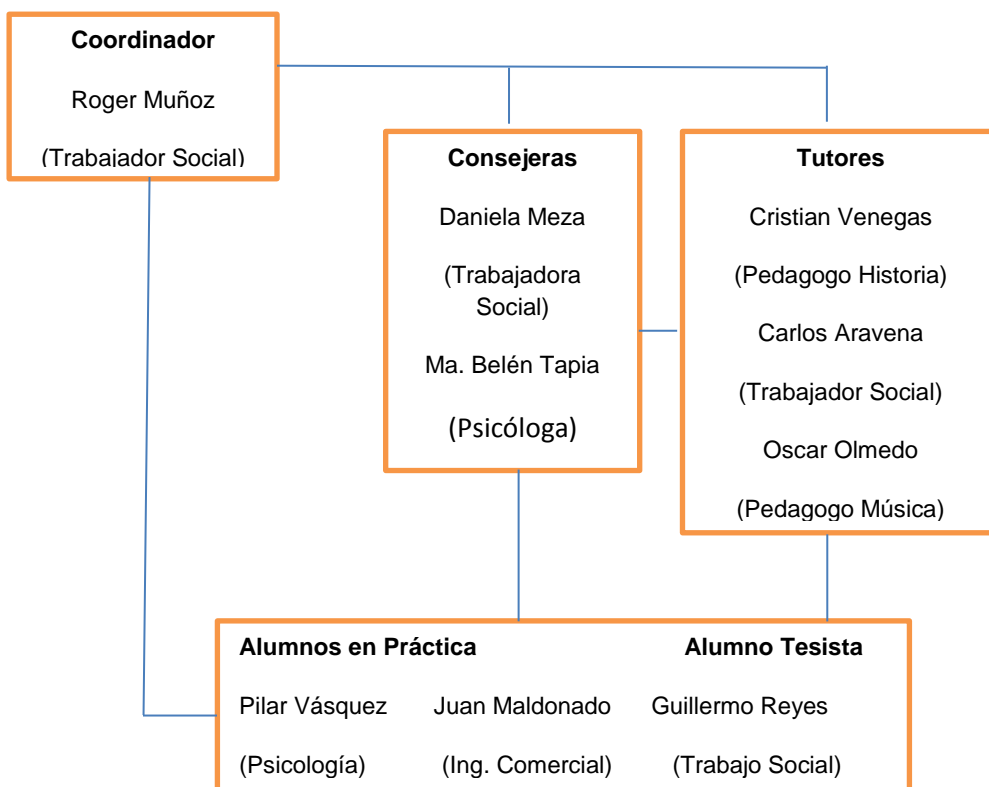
**Coordinador**

Roger Muñoz

(Trabajador Social)

**Consejeras**

Daniela Meza

(Trabajadora Social)

Ma. Belén Tapia

(Psicóloga)

**Tutores**

Cristian Venegas

(Pedagogo Historia)

Carlos Aravena

(Trabajador Social)

Oscar Olmedo

(Pedagogo Música)

**Alumnos en Práctica**

Pilar Vásquez (Psicología)

Juan Maldonado (Ing. Comercial)

**Alumno Tesista**

Guillermo Reyes (Trabajo Social)